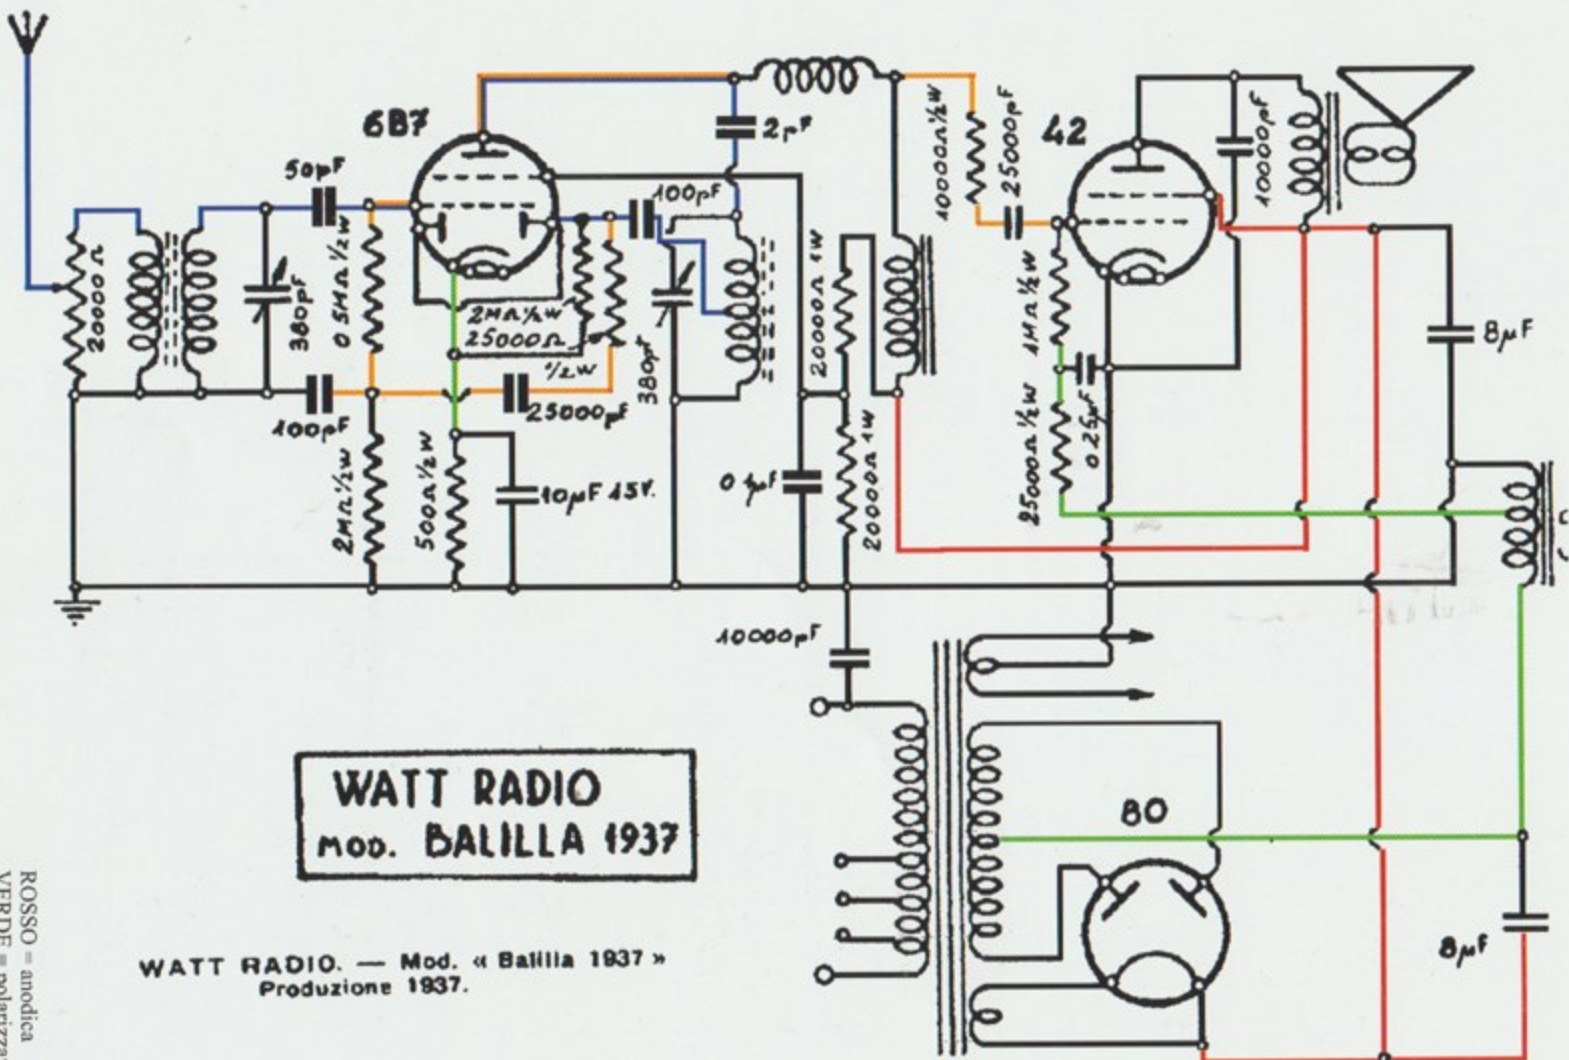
6B7

42

2pF

50pF

100pF

20000Ω

380pF

0.5MΩ ½W

2MΩ ½W

25000Ω

½W

25000pF

380pF

100pF

2MΩ ½W

500Ω ½W

10μF 15V.

0 1μF

20000Ω 1W

20000Ω 1W

10000Ω ½W

25000pF

1MΩ ½W

0.25μF

25000Ω ½W

10000pF

8μF

10000pF

8μF

80

WATT RADIO
MOD. BALILLA 1937

WATT RADIO. — Mod. « Balilla 1937 »
Produzione 1937.

ROSSO = anodica
VERDE = polarizza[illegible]